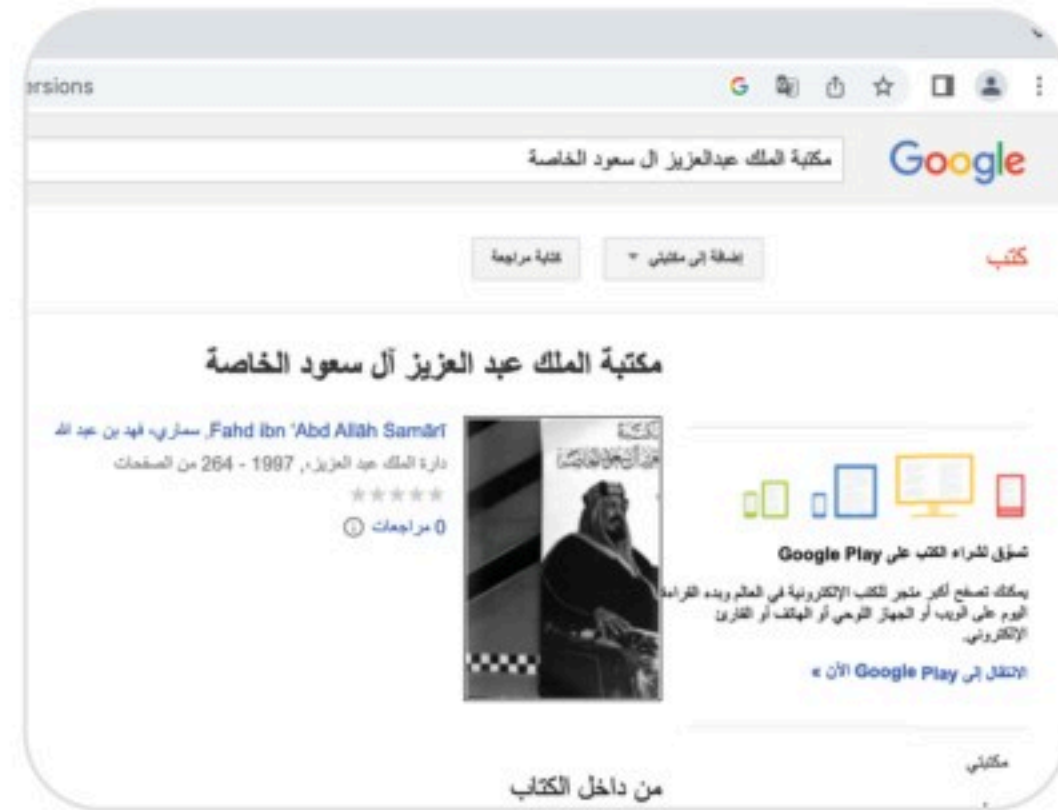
ersions

Google

مكتبة الملك عبدالعزيز ال سعود الخاصة

كتب

إضافة إلى مكتبتي ▾

كتابة مراجعة

مكتبة الملك عبد العزيز آل سعود الخاصة

Fahd ibn ʻAbd Allāh Samārī, سماري، فهد بن عبد الله
دارة الملك عبد العزيز، 1997 - 264 من الصفحات
★★★★★
0 مراجعات ⓘ

مكتبة عبد العزيز آل سعود الخاصة

تسوّق لشراء الكتب على Google Play

يمكنك تصفح أكبر متجر للكتب الإلكترونية في العالم وبدء القراءة اليوم على الويب أو الجهاز اللوحي أو الهاتف أو القارئ الإلكتروني.

الانتقال إلى Google Play الآن »

مكتبتي

من داخل الكتاب